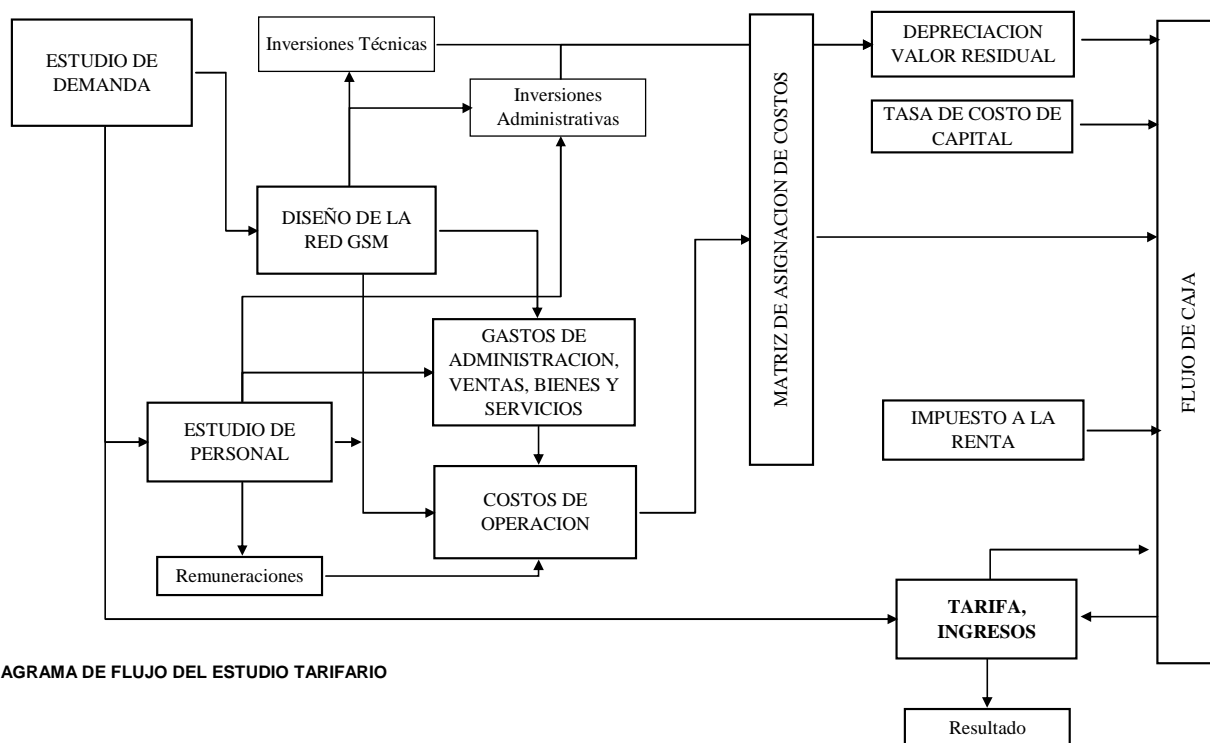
ESTUDIO DE DEMANDA

Inversiones Técnicas

Inversiones Administrativas

MATRIZ DE ASIGNACION DE COSTOS

DEPRECIACION VALOR RESIDUAL

TASA DE COSTO DE CAPITAL

FLUJO DE CAJA

DISEÑO DE LA RED GSM

GASTOS DE ADMINISTRACION, VENTAS, BIENES Y SERVICIOS

ESTUDIO DE PERSONAL

IMPUESTO A LA RENTA

COSTOS DE OPERACION

Remuneraciones

TARIFA, INGRESOS

AGRAMA DE FLUJO DEL ESTUDIO TARIFARIO

Resultado